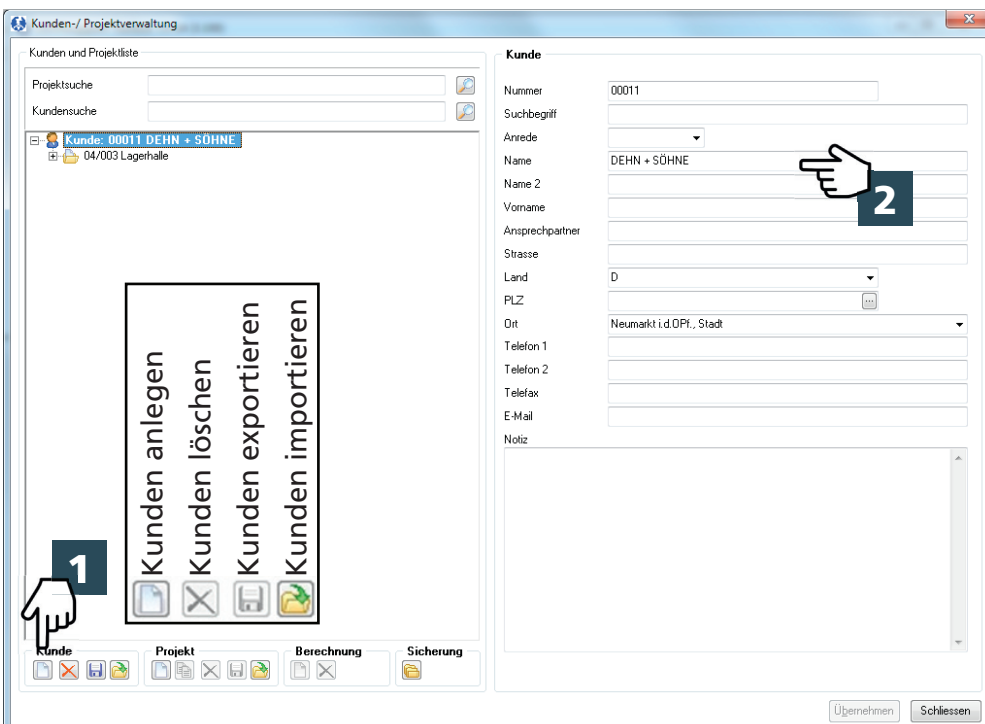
Kunden-/ Projektverwaltung

Kunden und Projektliste

Projektsuche

Kundensuche

Kunde: 00011 DEHN + SÖHNE

04/003 Lagerhalle

Kunden anlegen

Kunden löschen

Kunden exportieren

Kunden importieren

1

Kunde

Projekt

Berechnung

Sicherung

Kunde

Nummer 00011

Suchbegriff

Anrede

Name DEHN + SÖHNE

2

Name 2

Vorname

Ansprechpartner

Strasse

Land D

PLZ

Ort Neumarkt i.d.OPf., Stadt

Telefon 1

Telefon 2

Telefax

E-Mail

Notiz

Übernehmen

Schliessen